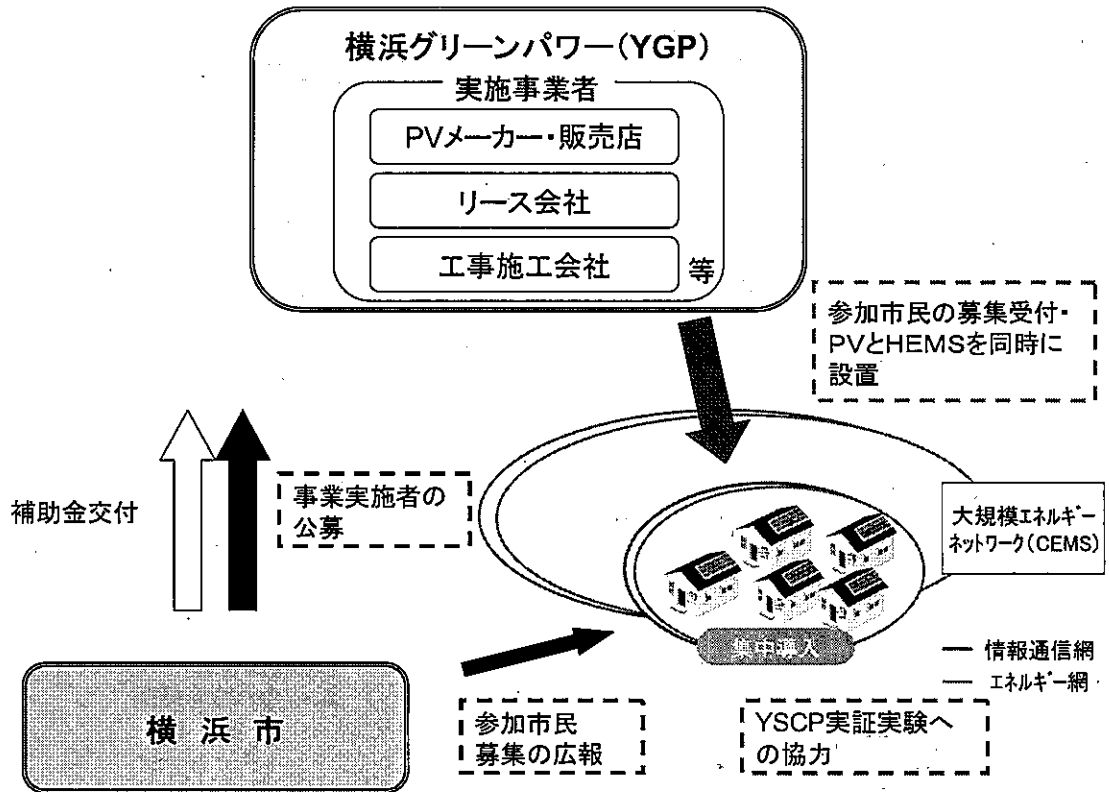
横浜グリーンパワー(YGP)

実施事業者

PVメーカー・販売店

リース会社

工事施工会社

等

参加市民の募集受付・PVとHEMSを同時に設置

補助金交付

事業実施者の公募

大規模エネルギーネットワーク(CEMS)

集中導入

— 情報通信網
— エネルギー網

横浜市

参加市民募集の広報

YSCP実証実験への協力